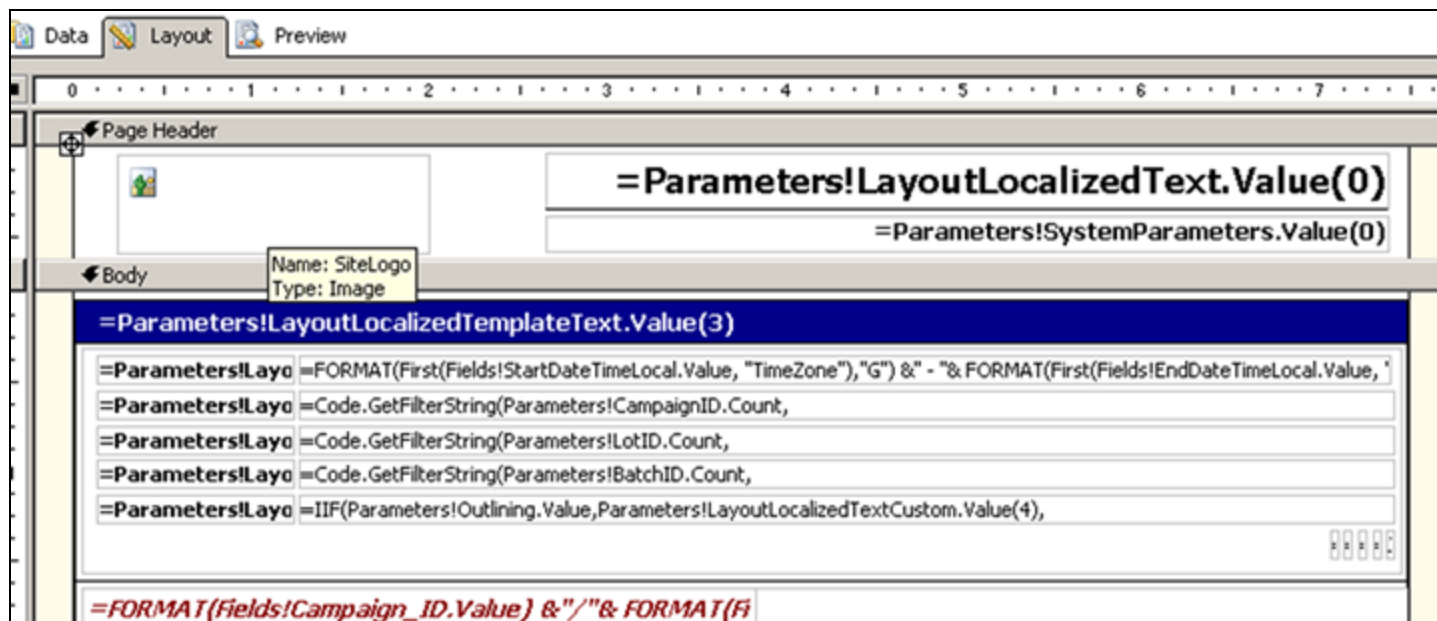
Data Layout Preview

0 1 2 3 4 5 6 7

Page Header

=Parameters!LayoutLocalizedText.Value(0)

=Parameters!SystemParameters.Value(0)

Name: SiteLogo
Type: Image

Body

=Parameters!LayoutLocalizedTemplateText.Value(3)

| =Parameters!Layo | =FORMAT(First(Fields!StartDateTimeLocal.Value, "TimeZone"),"G") &" - "& FORMAT(First(Fields!EndDateTimeLocal.Value, " |
|---|---|
| =Parameters!Layo | =Code.GetFilterString(Parameters!CampaignID.Count, |
| =Parameters!Layo | =Code.GetFilterString(Parameters!LotID.Count, |
| =Parameters!Layo | =Code.GetFilterString(Parameters!BatchID.Count, |
| =Parameters!Layo | =IIF(Parameters!Outlining.Value,Parameters!LayoutLocalizedTextCustom.Value(4), |

=FORMAT(Fields!Campaign_ID.Value) &"/"& FORMAT(Fi